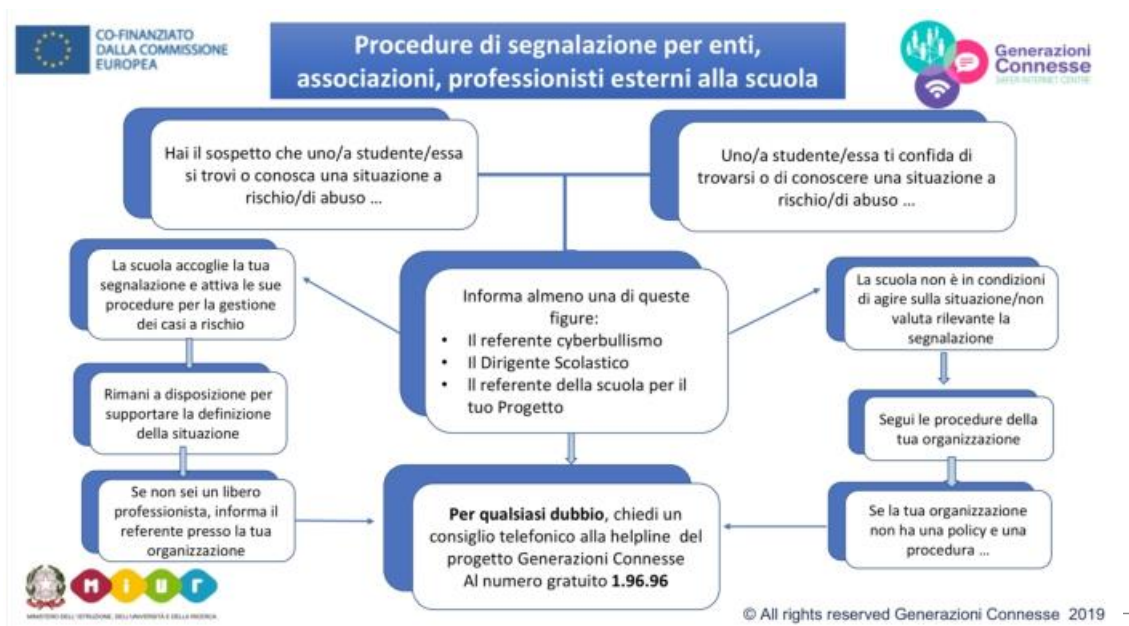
CO-FINANZIATO DALLA COMMISSIONE EUROPEA

Procedure di segnalazione per enti, associazioni, professionisti esterni alla scuola

Generazioni Connesse
SAFER INTERNET CENTRE

Hai il sospetto che uno/a studente/essa si trovi o conosca una situazione a rischio/di abuso …

Uno/a studente/essa ti confida di trovarsi o di conoscere una situazione a rischio/di abuso …

La scuola accoglie la tua segnalazione e attiva le sue procedure per la gestione dei casi a rischio

Informa almeno una di queste figure:
• Il referente cyberbullismo
• Il Dirigente Scolastico
• Il referente della scuola per il tuo Progetto

La scuola non è in condizioni di agire sulla situazione/non valuta rilevante la segnalazione

Rimani a disposizione per supportare la definizione della situazione

Segui le procedure della tua organizzazione

Se non sei un libero professionista, informa il referente presso la tua organizzazione

**Per qualsiasi dubbio**, chiedi un consiglio telefonico alla helpline del progetto Generazioni Connesse Al numero gratuito **1.96.96**

Se la tua organizzazione non ha una policy e una procedura …

MIUR
MINISTERO DELL'ISTRUZIONE, DELL'UNIVERSITÀ E DELLA RICERCA

© All rights reserved Generazioni Connesse 2019